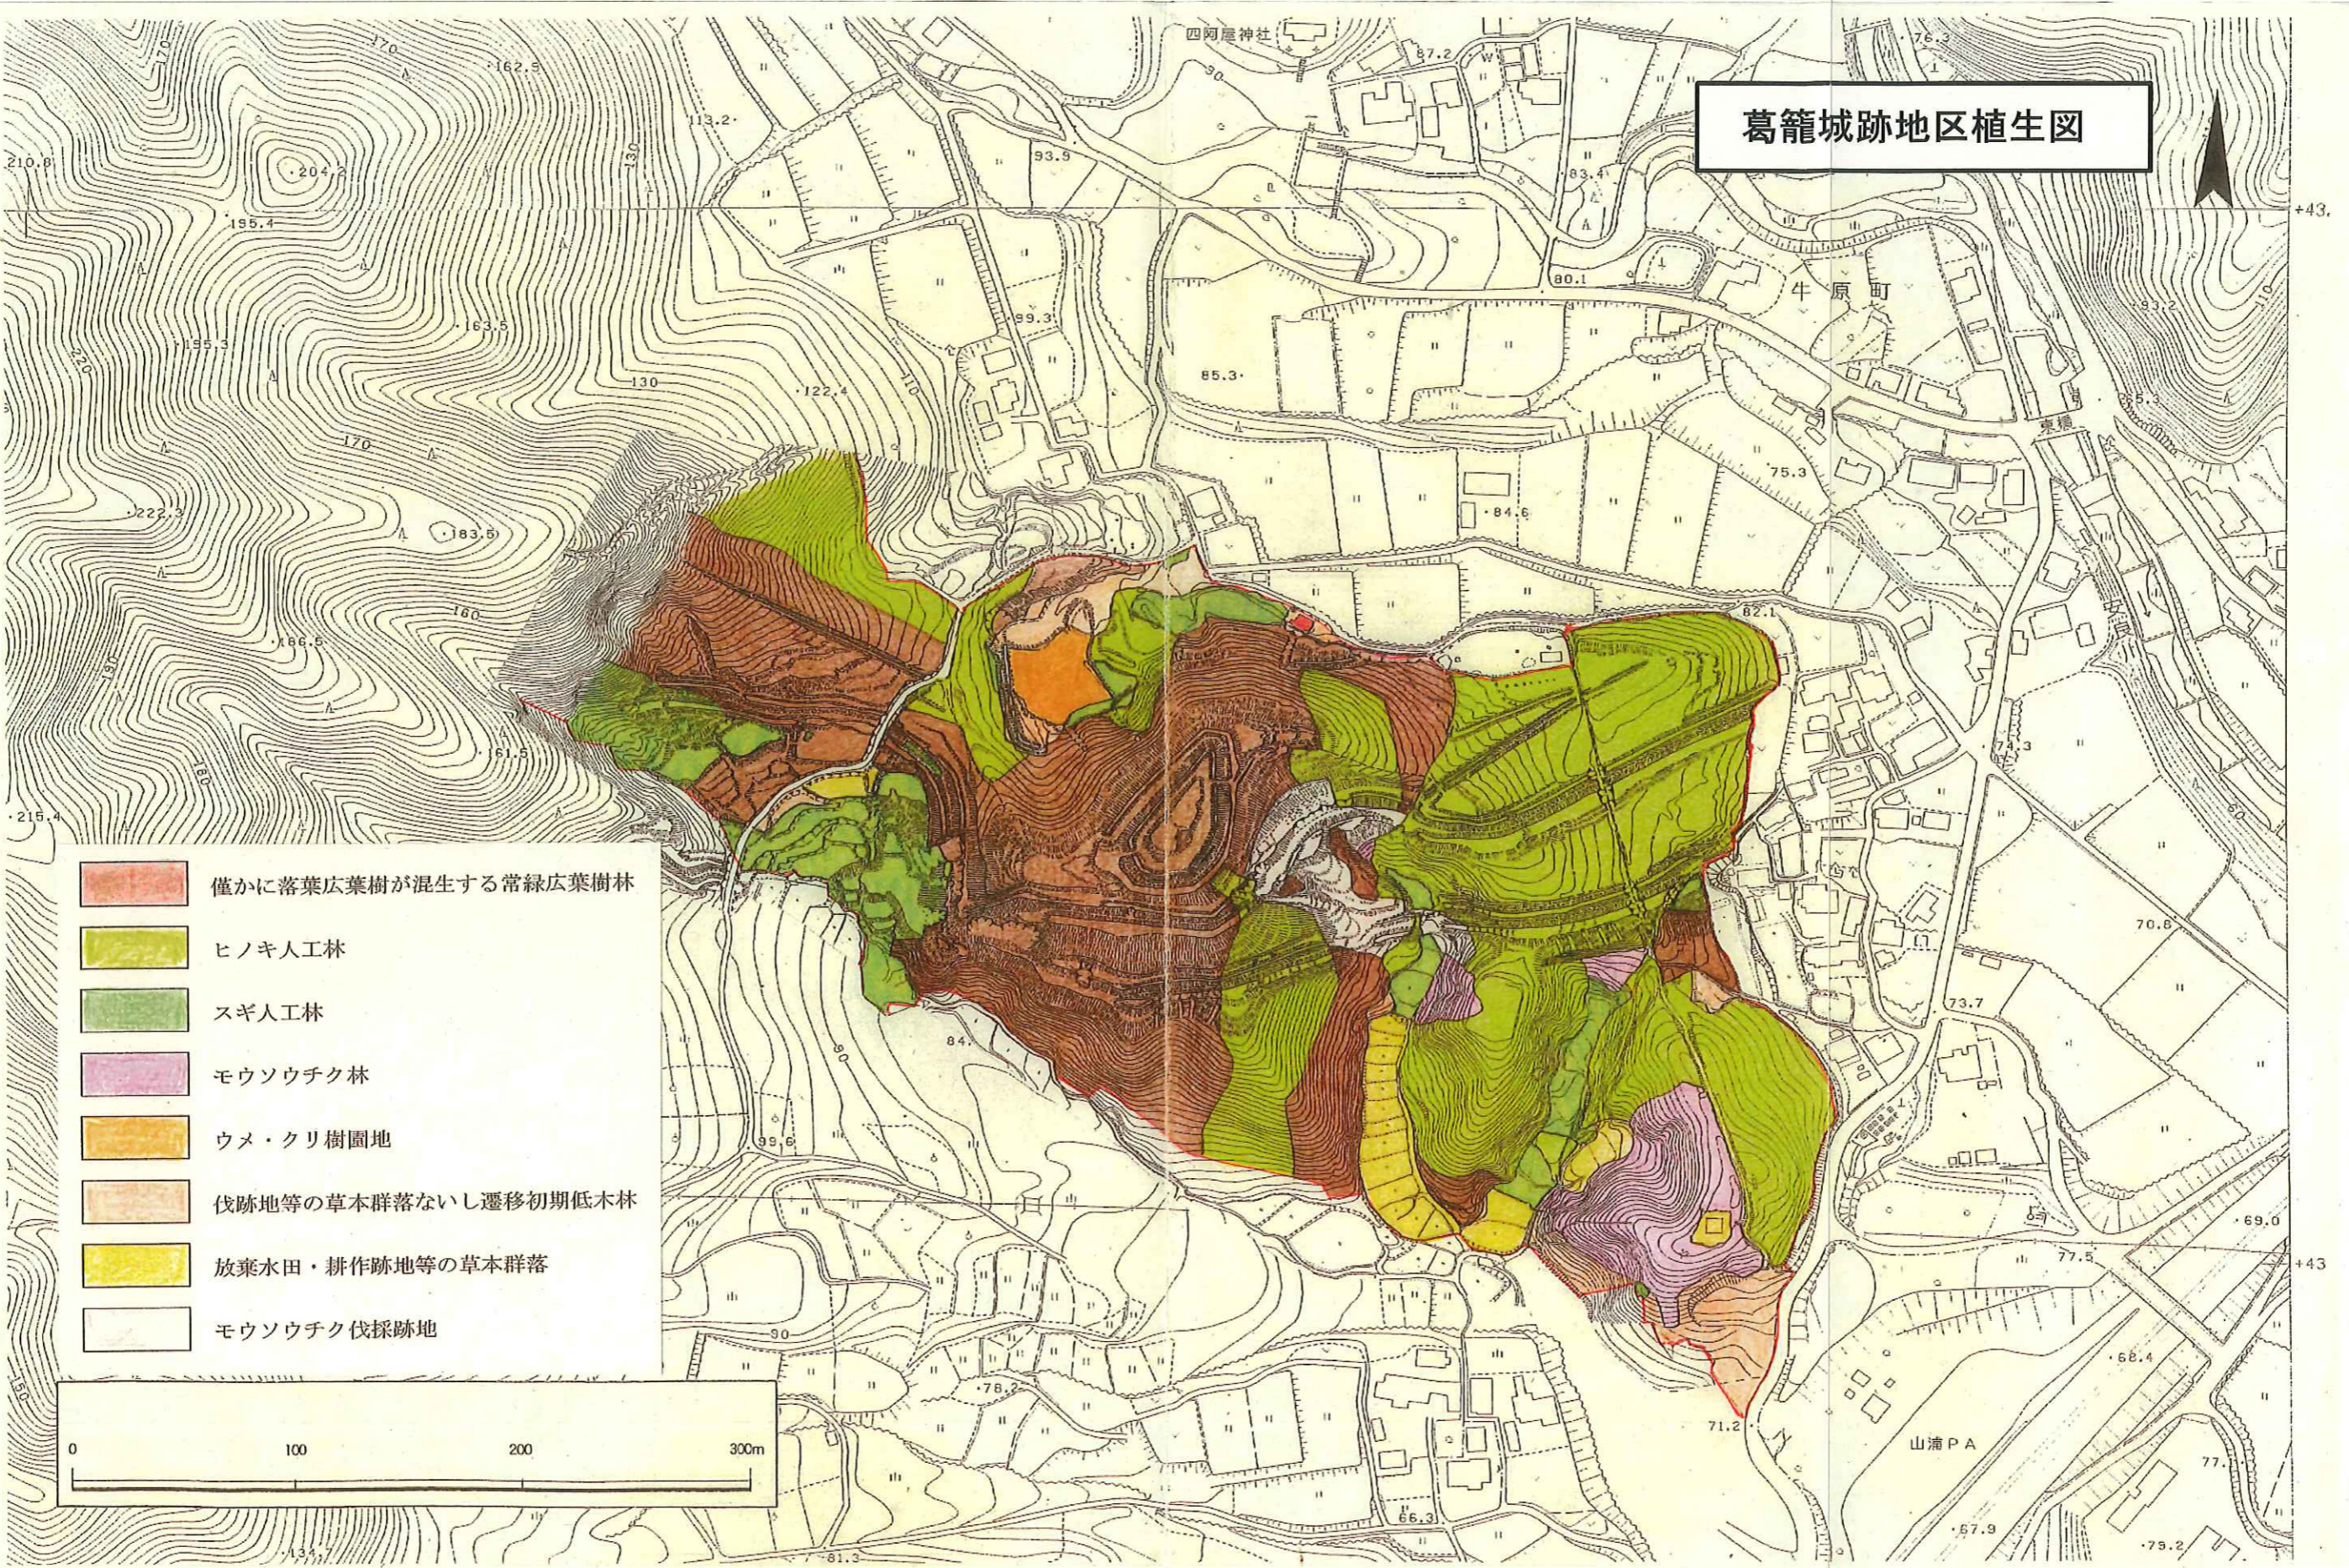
葛籠城跡地区植生図

僅かに落葉広葉樹が混生する常緑広葉樹林
ヒノキ人工林
スギ人工林
モウソウチク林
ウメ・クリ樹園地
伐跡地等の草本群落ないし遷移初期低木林
放棄水田・耕作跡地等の草本群落
モウソウチク伐採跡地

0 100 200 300m

四阿屋神社
牛原町
山浦PA
210.6
204
195.4
162.5
113.2
93.5
57.2
83.4
80.1
99.3
85.3
122.4
130
170
163.5
155.3
222.3
183.5
160
186.6
161.5
215.4
84.6
75.3
82.1
73.3
70.6
73.7
69.0
77.5
68.4
71.2
77
79.2
57.9
76.3
66.3
81.3
84
95.6
76.3
+43